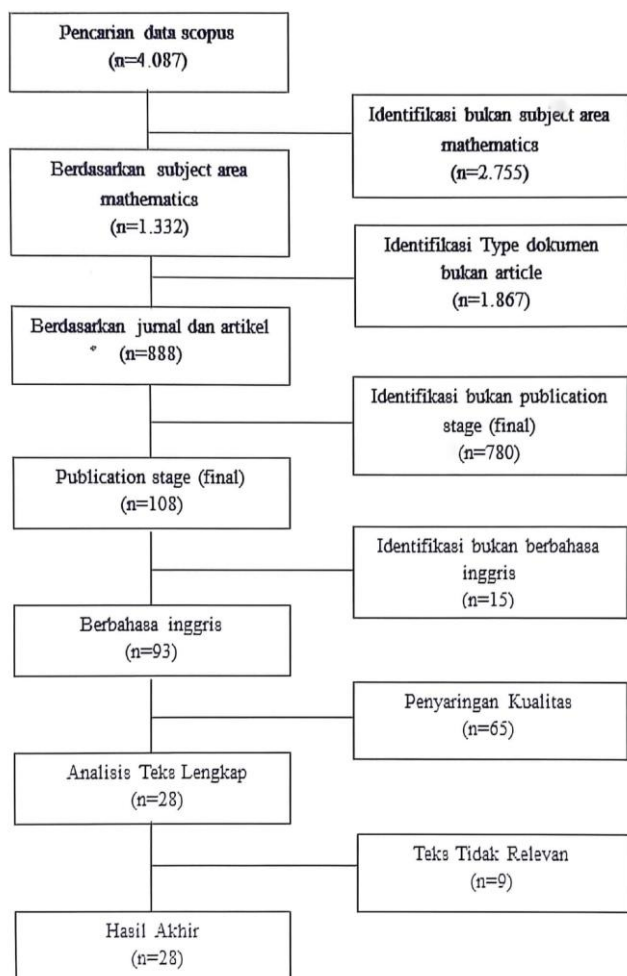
Pencarian data scopus
(n=4.087)

Identifikasi bukan subject area mathematics
(n=2.755)

Berdasarkan subject area mathematics
(n=1.332)

Identifikasi Type dokumen bukan article
(n=1.867)

Berdasarkan jurnal dan artikel
(n=888)

Identifikasi bukan publication stage (final)
(n=780)

Publication stage (final)
(n=108)

Identifikasi bukan berbahasa inggris
(n=15)

Berbahasa inggris
(n=93)

Penyaringan Kualitas
(n=65)

Analisis Teks Lengkap
(n=28)

Teks Tidak Relevan
(n=9)

Hasil Akhir
(n=28)